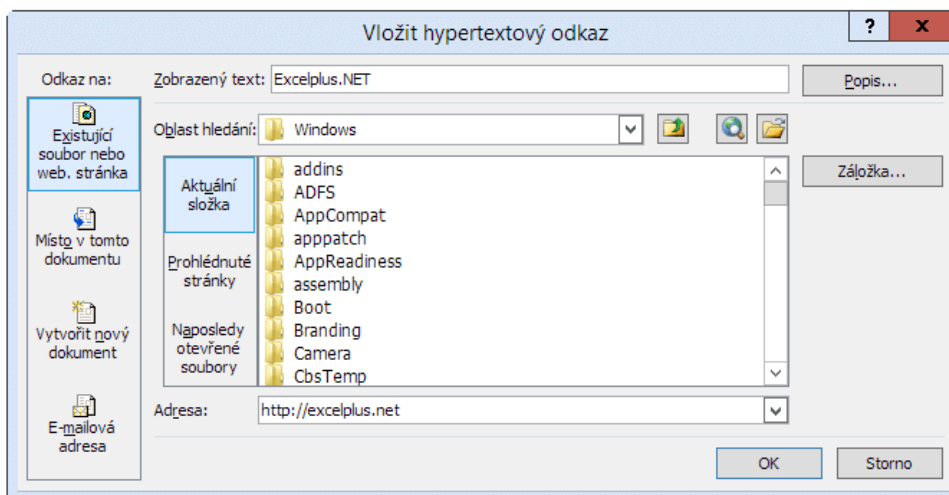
Vložit hypertextový odkaz

?

x

Odkaz na:

Existující soubor nebo web. stránka

Místo v tomto dokumentu

Vytvořit nový dokument

E-mailová adresa

Zobrazený text: Excelplus.NET

Popis...

Oblast hledání: Windows

Aktuální složka

Prohlédnuté stránky

Naposledy otevřené soubory

addins
ADFS
AppCompat
apppatch
AppReadiness
assembly
Boot
Branding
Camera
CbsTemp

Záložka...

Adresa: http://excelplus.net

OK

Storno